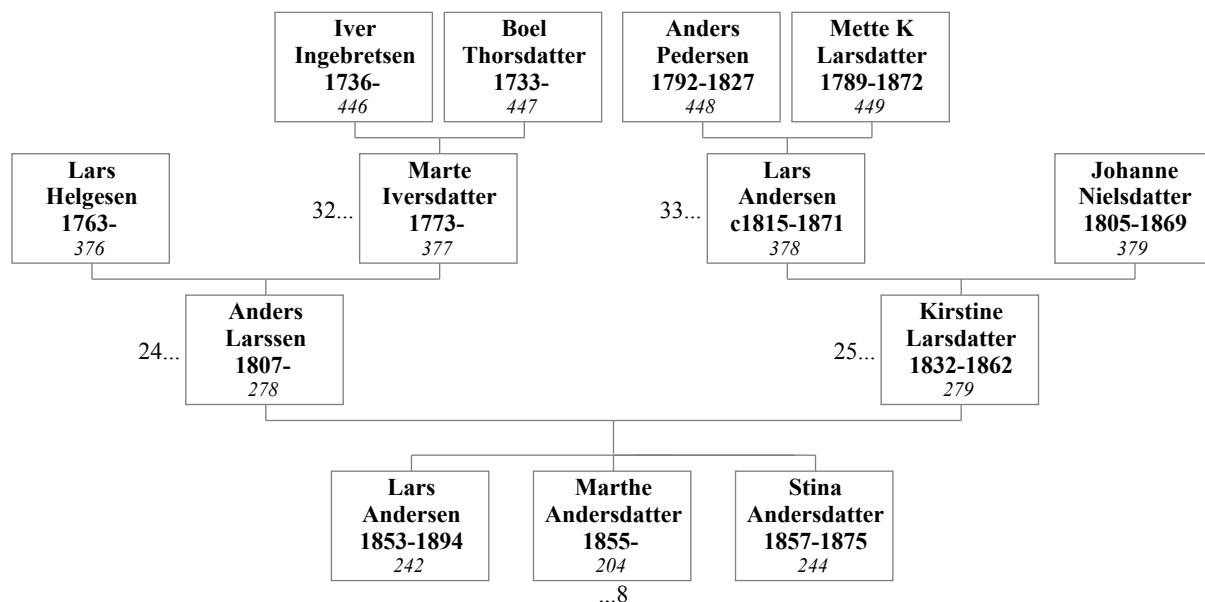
Iver Ingebretsen 1736-
446

Boel Thorsdatter 1733-
447

Anders Pedersen 1792-1827
448

Mette K Larsdatter 1789-1872
449

Lars Helgesen 1763-
376

32...

Marte Iversdatter 1773-
377

33...

Lars Andersen c1815-1871
378

Johanne Nielsdatter 1805-1869
379

24...

Anders Larssen 1807-
278

25...

Kirstine Larsdatter 1832-1862
279

Lars Andersen 1853-1894
242

Marthe Andersdatter 1855-
204

...8

Stina Andersdatter 1857-1875
244